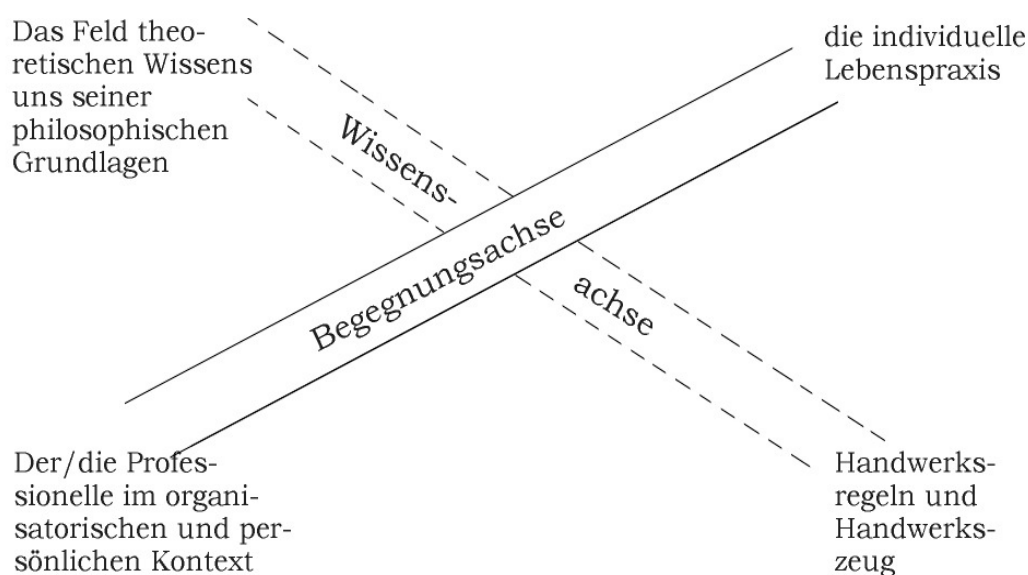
Das Feld theoretischen Wissens uns seiner philosophischen Grundlagen

die individuelle Lebenspraxis

Wissens-

Begegnungsachse

achse

Der/die Professionelle im organisatorischen und persönlichen Kontext

Handwerksregeln und Handwerkszeug